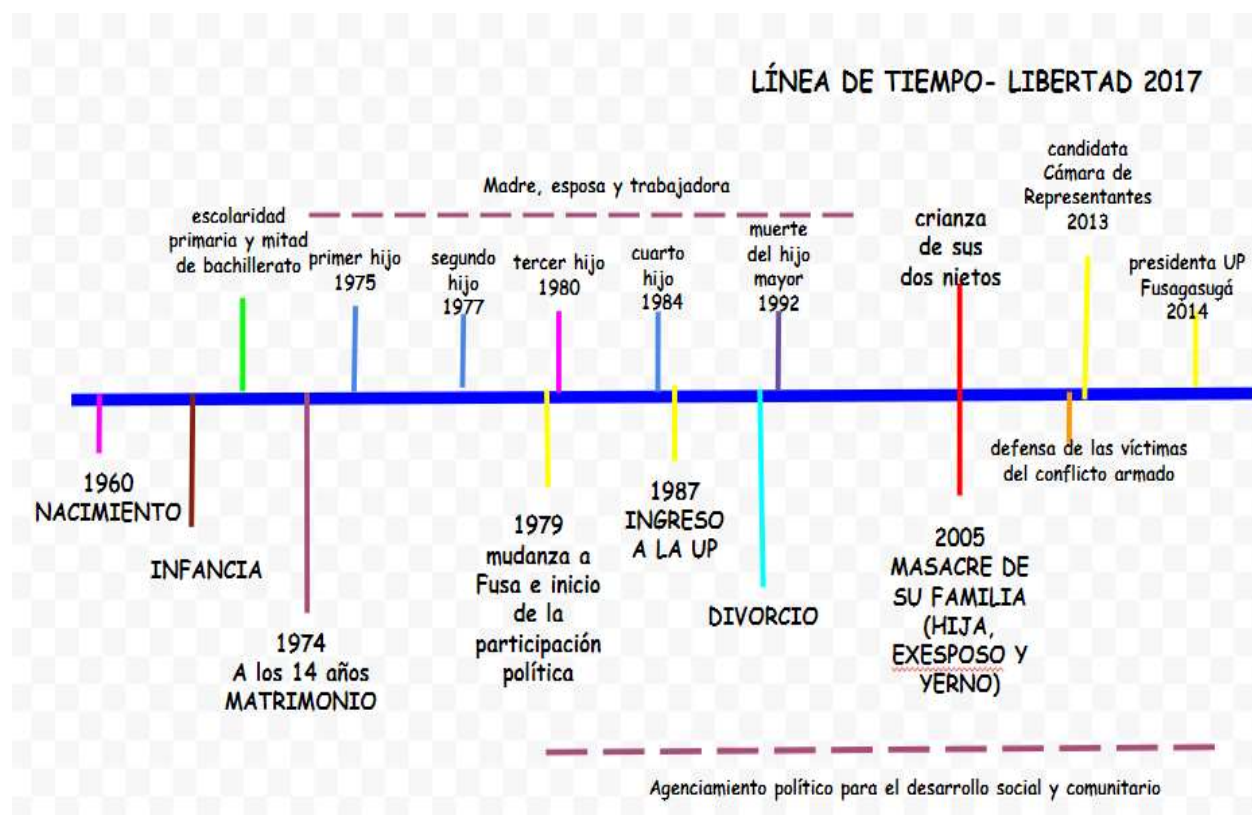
LÍNEA DE TIEMPO- LIBERTAD 2017

Madre, esposa y trabajadora

escolaridad primaria y mitad de bachillerato

primer hijo 1975

segundo hijo 1977

tercer hijo 1980

cuarto hijo 1984

muerte del hijo mayor 1992

crianza de sus dos nietos

candidata Cámara de Representantes 2013

presidenta UP Fusagasugá 2014

1960 NACIMIENTO

INFANCIA

1974 A los 14 años MATRIMONIO

1979 mudanza a Fusa e inicio de la participación política

1987 INGRESO A LA UP

DIVORCIO

2005 MASACRE DE SU FAMILIA (HIJA, EXESPOSO Y YERNO)

defensa de las víctimas del conflicto armado

Agenciamiento político para el desarrollo social y comunitario